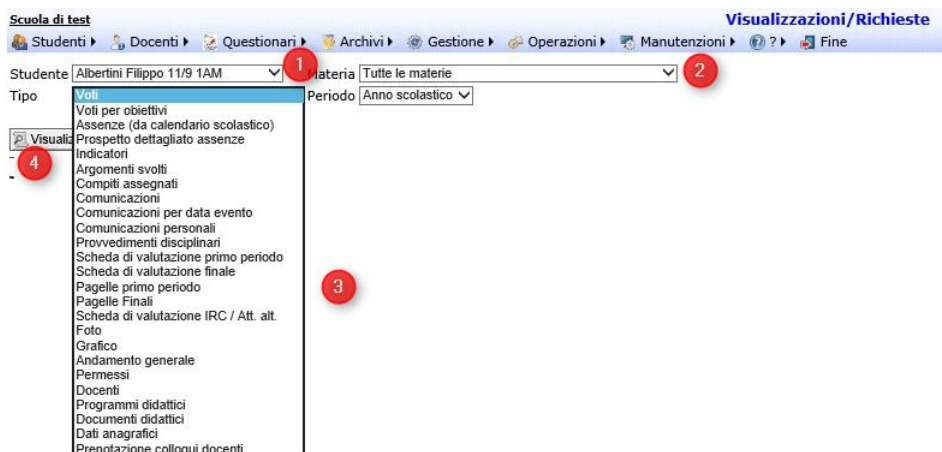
Scuola di test

Visualizzazioni/Richieste

Studenti ▸ Docenti ▸ Questionari ▸ Archivi ▸ Gestione ▸ Operazioni ▸ Manutenzioni ▸ ? ▸ Fine

Studente Albertini Filippo 11/9 1AM 1 Materia Tutte le materie 2

Tipo Voti Periodo Anno scolastico

Visualiz 4

Voti
Voti per obiettivi
Assenze (da calendario scolastico)
Prospetto dettagliato assenze
Indicatori
Argomenti svolti
Compiti assegnati
Comunicazioni
Comunicazioni per data evento
Comunicazioni personali
Provvedimenti disciplinari
Scheda di valutazione primo periodo
Scheda di valutazione finale
Pagelle primo periodo
Pagelle Finali
Scheda di valutazione IRC / Att. alt.
Foto
Grafico
Andamento generale
Permessi
Docenti
Programmi didattici
Documenti didattici
Dati anagrafici
Prenotazione colloqui docenti

3